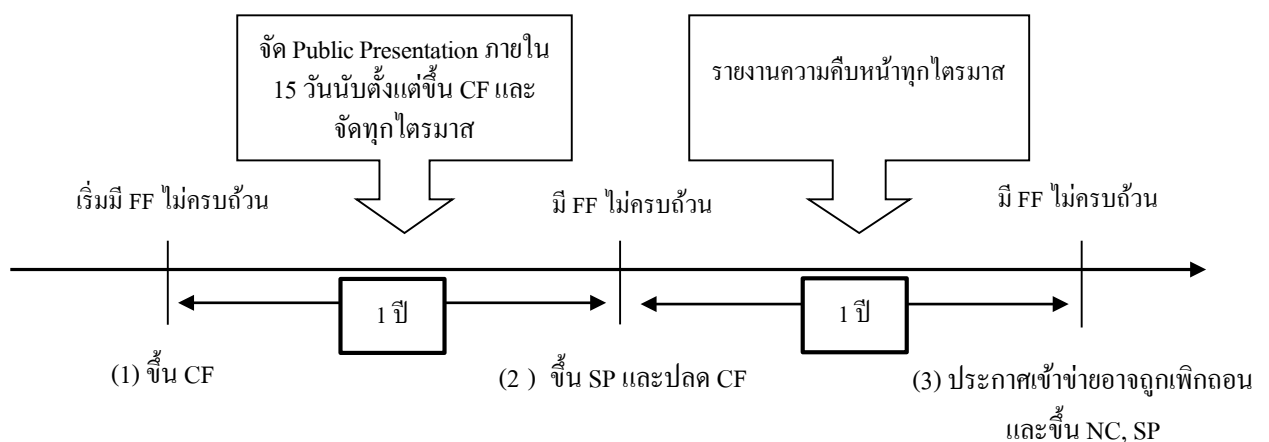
จัด Public Presentation ภายใน 15 วันนับตั้งแต่ขึ้น CF และจัดทุกไตรมาส

รายงานความคืบหน้าทุกไตรมาส

เริ่มมี FF ไม่ครบถ้วน

มี FF ไม่ครบถ้วน

มี FF ไม่ครบถ้วน

1 ปี

1 ปี

(1) ขึ้น CF

(2 ) ขึ้น SP และปลด CF

(3) ประกาศเข้าข่ายอาจถูกเพิกถอน และขึ้น NC, SP